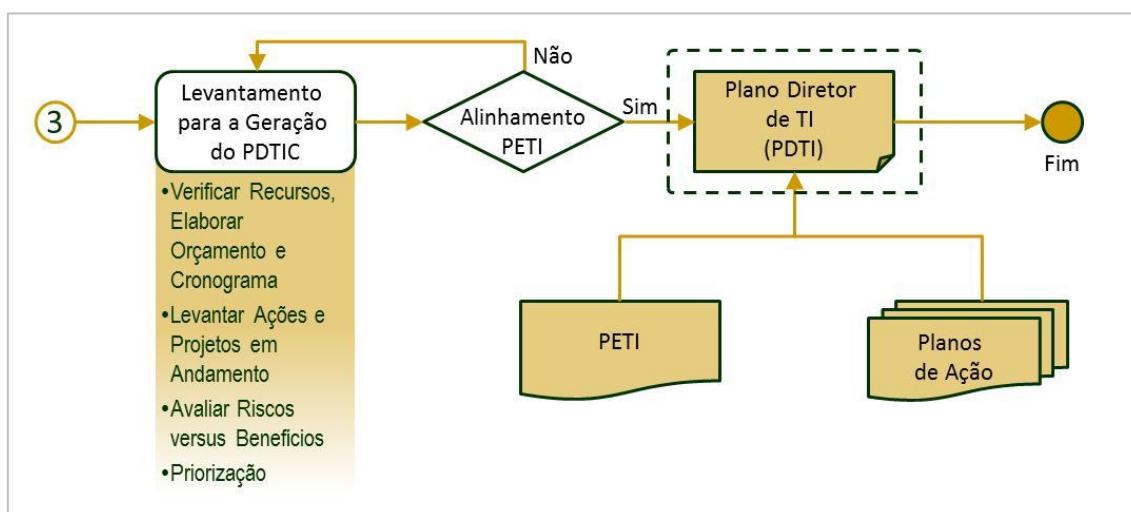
3

Levantamento para a Geração do PDTIC

•Verificar Recursos, Elaborar Orçamento e Cronograma
•Levantar Ações e Projetos em Andamento
•Avaliar Riscos versus Benefícios
•Priorização

Não

Alinhamento PETI

Sim

Plano Diretor de TI (PDTI)

Fim

PETI

Planos de Ação